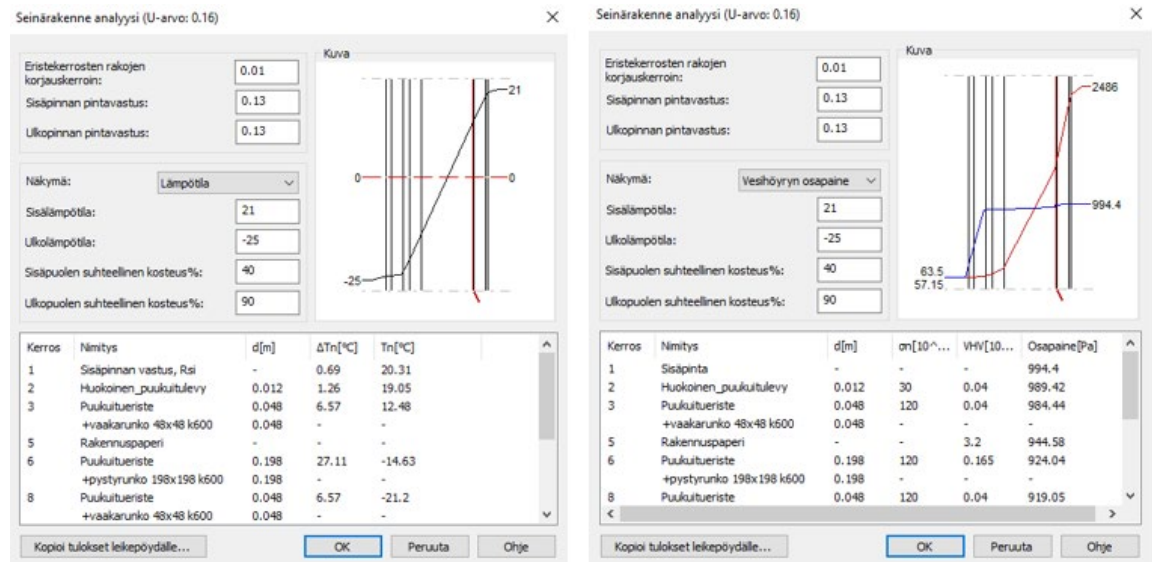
Seinärakenne analyysi (U-arvo: 0.16)

Eristekerrosten rakojen korjauskerroin: 0.01
Sisäpinnan pintavastus: 0.13
Ulkopinnan pintavastus: 0.13

Kuva

21
0
0
-25

Näkymä: Lämpötila
Sisälämpötila: 21
Ulkolämpötila: -25
Sisäpuolen suhteellinen kosteus%: 40
Ulkopuolen suhteellinen kosteus%: 90

| Kerros | Nimitys | d[m] | ΔTn[°C] | Tn[°C] |
|---|---|---|---|---|
| 1 | Sisäpinnan vastus, Rsi | - | 0.69 | 20.31 |
| 2 | Huokoinen_puukuitulevy | 0.012 | 1.26 | 19.05 |
| 3 | Puukuitueriste | 0.048 | 6.57 | 12.48 |
| | +vaakarunko 48x48 k600 | 0.048 | - | - |
| 5 | Rakennuspaperi | - | - | - |
| 6 | Puukuitueriste | 0.198 | 27.11 | -14.63 |
| | +pystyrunko 198x198 k600 | 0.198 | - | - |
| 8 | Puukuitueriste | 0.048 | 6.57 | -21.2 |
| | +vaakarunko 48x48 k600 | 0.048 | - | - |

Kopioi tulokset leikepöydälle... OK Peruuta Ohje

Seinärakenne analyysi (U-arvo: 0.16)

Eristekerrosten rakojen korjauskerroin: 0.01
Sisäpinnan pintavastus: 0.13
Ulkopinnan pintavastus: 0.13

Kuva

2486
994.4
63.5
57.15

Näkymä: Vesihöyryn osapaine
Sisälämpötila: 21
Ulkolämpötila: -25
Sisäpuolen suhteellinen kosteus%: 40
Ulkopuolen suhteellinen kosteus%: 90

| Kerros | Nimitys | d[m] | σn[10^... | VHV[10... | Osapaine[Pa] |
|---|---|---|---|---|---|
| 1 | Sisäpinta | - | - | - | 994.4 |
| 2 | Huokoinen_puukuitulevy | 0.012 | 30 | 0.04 | 989.42 |
| 3 | Puukuitueriste | 0.048 | 120 | 0.04 | 984.44 |
| | +vaakarunko 48x48 k600 | 0.048 | - | - | - |
| 5 | Rakennuspaperi | - | - | 3.2 | 944.58 |
| 6 | Puukuitueriste | 0.198 | 120 | 0.165 | 924.04 |
| | +pystyrunko 198x198 k600 | 0.198 | - | - | - |
| 8 | Puukuitueriste | 0.048 | 120 | 0.04 | 919.05 |

Kopioi tulokset leikepöydälle... OK Peruuta Ohje